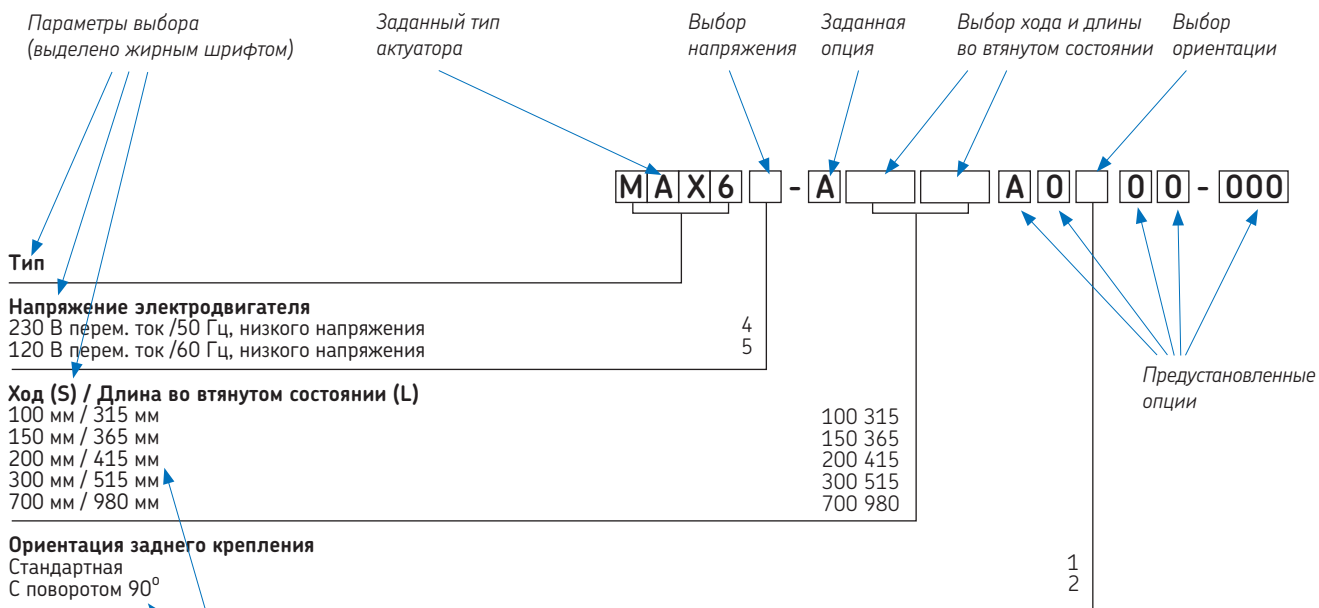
Параметры выбора (выделено жирным шрифтом)

Заданный тип актуатора

Выбор напряжения

Заданная опция

Выбор хода и длины во втянутом состоянии

Выбор ориентации

M A X 6 [ ] - A [ ] [ ] A 0 [ ] 0 0 - 000

Тип

Напряжение электродвигателя
230 В перем. ток /50 Гц, низкого напряжения 4
120 В перем. ток /60 Гц, низкого напряжения 5

Предустановленные опции

Ход (S) / Длина во втянутом состоянии (L)
100 мм / 315 мм 100 315
150 мм / 365 мм 150 365
200 мм / 415 мм 200 415
300 мм / 515 мм 300 515
700 мм / 980 мм 700 980

Ориентация заднего крепления
Стандартная 1
С поворотом 90° 2